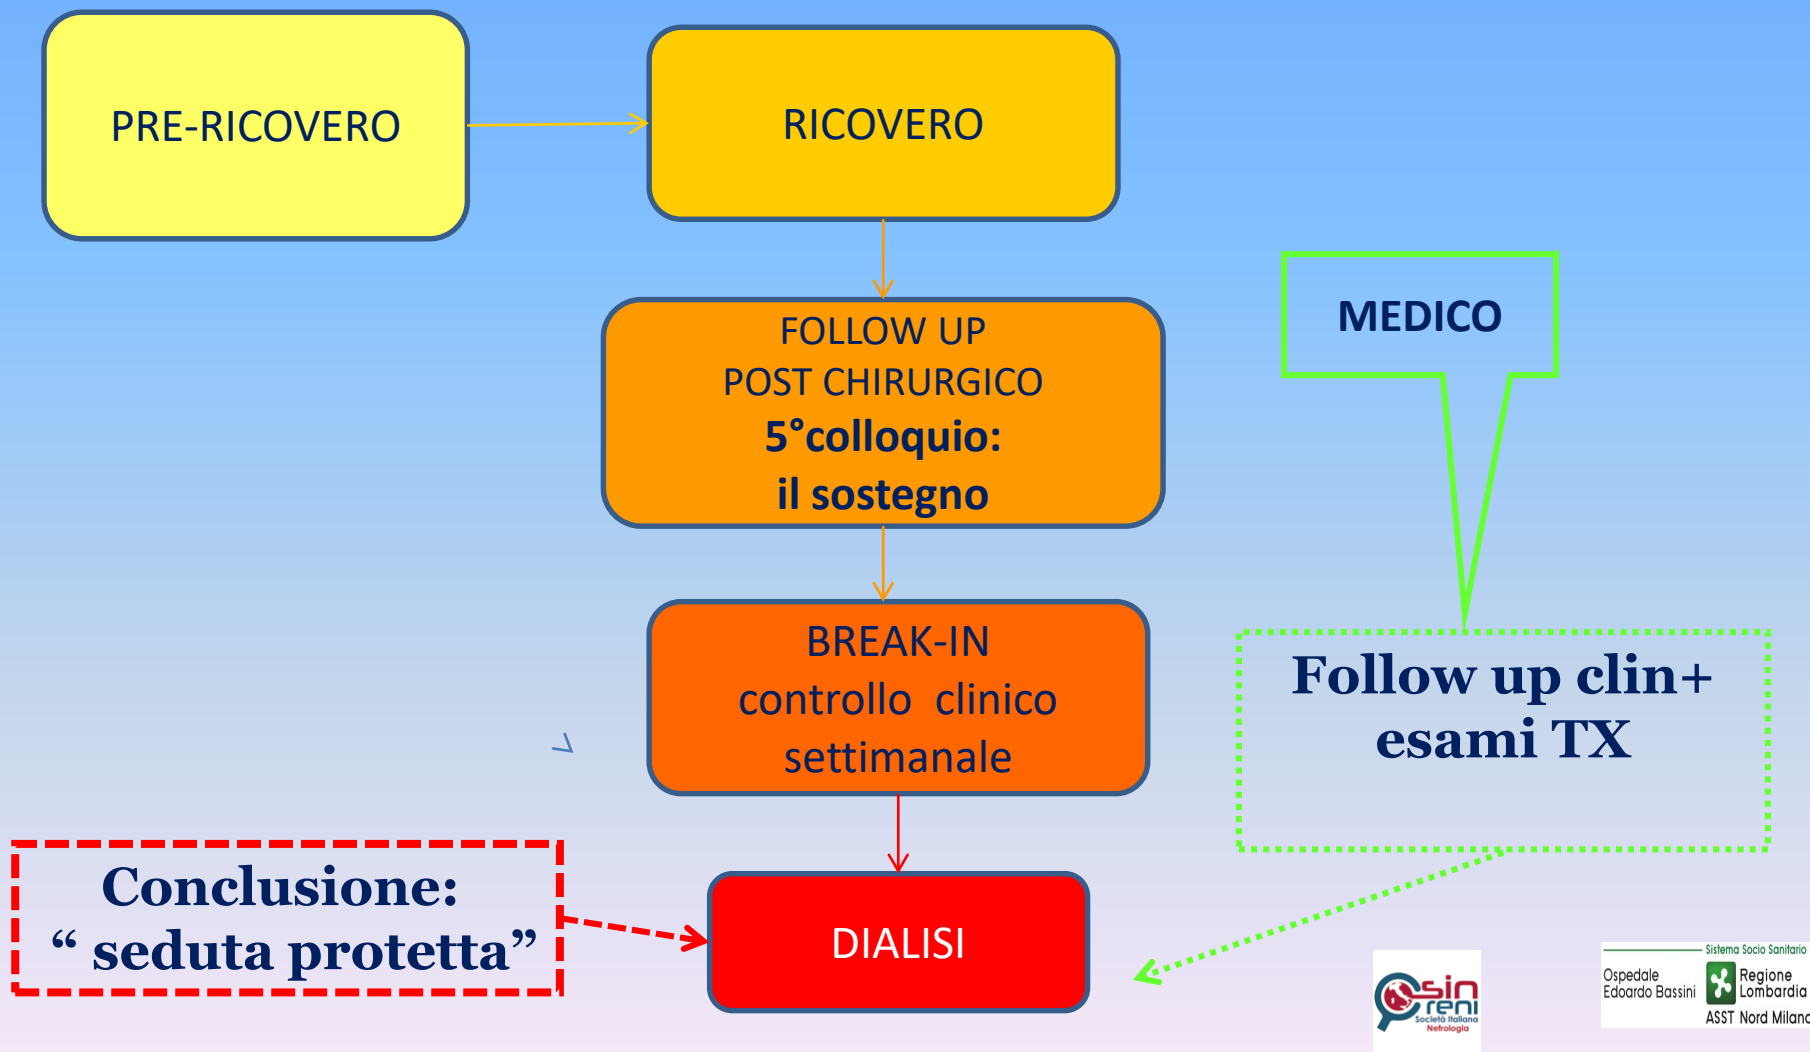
PRE-RICOVERO

RICOVERO

FOLLOW UP
POST CHIRURGICO
5°colloquio:
il sostegno

MEDICO

BREAK-IN
controllo clinico
settimanale

Follow up clin+
esami TX

Conclusione:
" seduta protetta"

DIALISI

sin reni
Società Italiana Nefrologia

Sistema Socio Sanitario
Ospedale Edoardo Bassini
Regione Lombardia
ASST Nord Milano